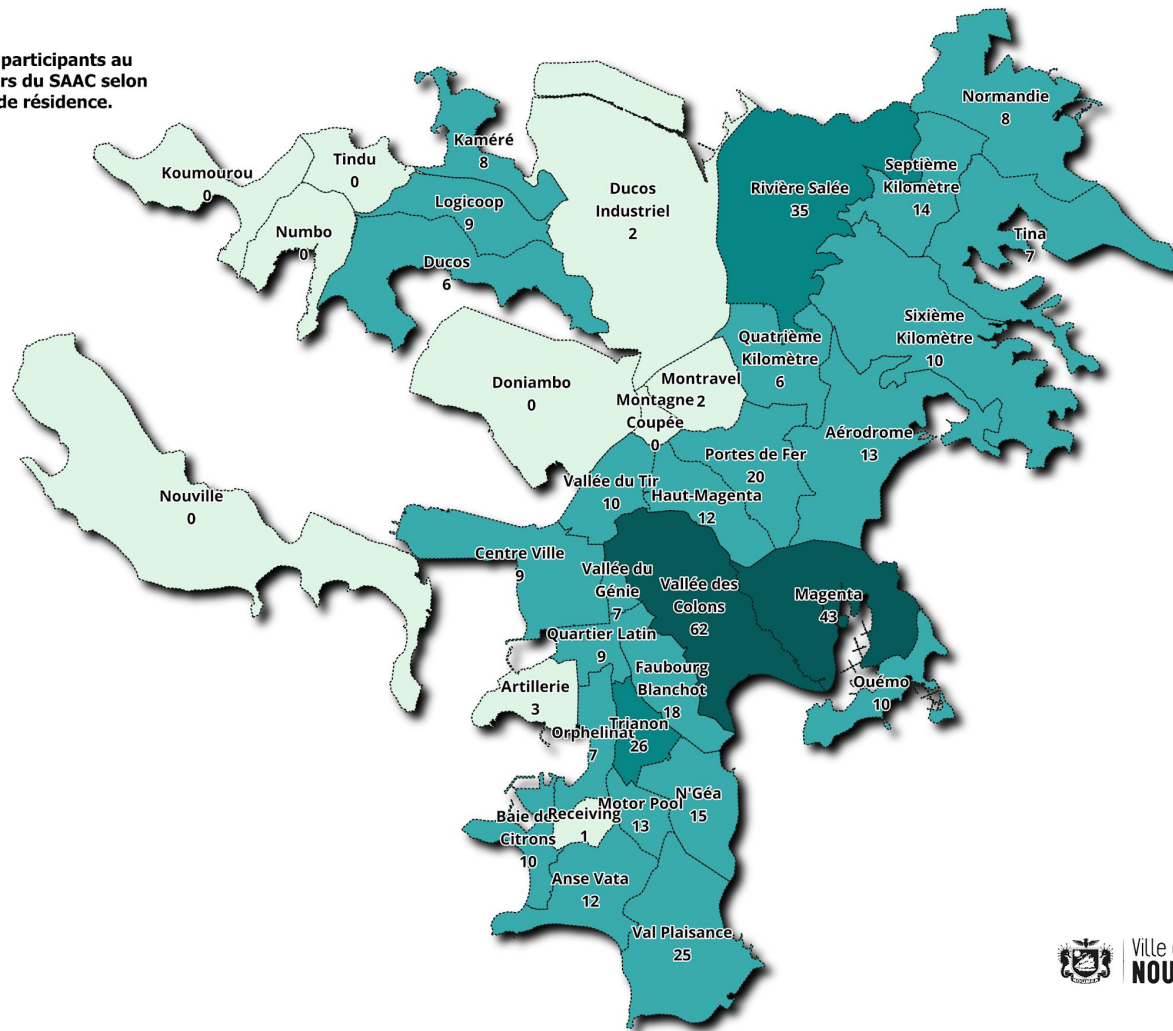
participants au
rs du SAAC selon
de résidence.

Koumourou
0

Tindu
0

Kaméré
8

Numbo
0

Logicoop
9

Ducos
6

Ducos
Industriel
2

Rivière Salée
35

Normandie
8

Septième
Kilomètre
14

Tina
7

Sixième
Kilomètre
10

Quatrième
Kilomètre
6

Doniambo
0

Montravel
2

Montagne
Coupée
0

Aérodrome
13

Portes de Fer
20

Nouville
0

Vallée du Tir
10

Haut-Magenta
12

Centre Ville
9

Vallée du
Génie
7

Vallée des
Colons
62

Magenta
43

Quartier Latin
9

Faubourg
Blanchot
18

Ouémo
10

Artillerie
3

Trianon
26

Orphelinat
7

N'Géa
15

Motor Pool
13

Baie des
Citrons
10

Receiving
1

Anse Vata
12

Val Plaisance
25

Ville
NOU